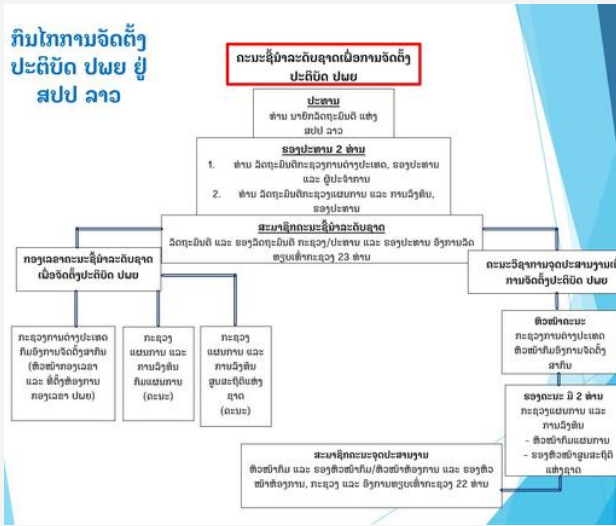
ກົນໄກການຈັດຕັ້ງ ປະຕິບັດ ປພຍ ຢູ່ ສປປ ລາວ

ຄະນະຊີ້ນຳລະດັບຊາດເພື່ອການຈັດຕັ້ງ ປະຕິບັດ ປພຍ

ປະທານ
ທ່ານ ນາຍົກລັດຖະມົນຕີ ແຫ່ງ ສປປ ລາວ

ຮອງປະທານ 2 ທ່ານ
1. ທ່ານ ລັດຖະມົນຕີກະຊວງການຕ່າງປະເທດ, ຮອງປະທານ ແລະ ຜູ້ປະຈຳການ
2. ທ່ານ ລັດຖະມົນຕີກະຊວງແຜນການ ແລະ ການລົງທຶນ, ຮອງປະທານ

ສະມາຊິກຄະນະຊີ້ນຳລະດັບຊາດ
ລັດຖະມົນຕີ ແລະ ຮອງລັດຖະມົນຕີ ກະຊວງ/ອົງການ ແລະ ຮອງປະທານ ອົງການລັດ ທຽບເທົ່າກະຊວງ 23 ທ່ານ

ກອງເລຂາຄະນະຊີ້ນຳລະດັບຊາດ ເພື່ອຈັດຕັ້ງປະຕິບັດ ປພຍ

ຄະນະວິຊາການຈຸດປະສານງານແຫ່ງຊາດ ການຈັດຕັ້ງປະຕິບັດ ປພຍ

ກະຊວງການຕ່າງປະເທດ ກົມອົງການຈັດຕັ້ງສາກົນ (ຫົວໜ້າກອງເລຂາ ແລະ ທີ່ຕັ້ງຫ້ອງການ ກອງເລຂາ ປພຍ)

ກະຊວງ ແຜນການ ແລະ ການລົງທຶນ ກົມແຜນການ (ຄະນະ)

ກະຊວງ ແຜນການ ແລະ ການລົງທຶນ ສູນສະຖິຕິແຫ່ງ ຊາດ (ຄະນະ)

ຫົວໜ້າຄະນະ
ກະຊວງການຕ່າງປະເທດ ຫົວໜ້າກົມອົງການຈັດຕັ້ງ ສາກົນ

ຮອງຄະນະ ມີ 2 ທ່ານ
ກະຊວງແຜນການ ແລະ ການລົງທຶນ
- ຫົວໜ້າກົມແຜນການ
- ຮອງຫົວໜ້າສູນສະຖິຕິ ແຫ່ງຊາດ

ສະມາຊິກຄະນະຈຸດປະສານງານ
ຫົວໜ້າກົມ ແລະ ຮອງຫົວໜ້າກົມ/ຫົວໜ້າຫ້ອງການ ແລະ ຮອງຫົວ ໜ້າຫ້ອງການ, ກະຊວງ ແລະ ອົງການທຽບເທົ່າກະຊວງ 22 ທ່ານ